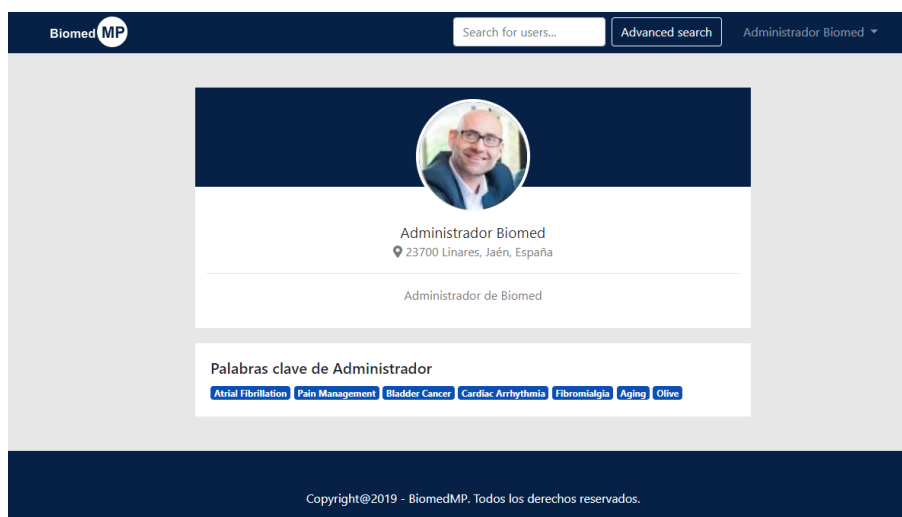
Biomed MP

Search for users...

Advanced search

Administrador Biomed

Administrador Biomed

23700 Linares, Jaén, España

Administrador de Biomed

Palabras clave de Administrador

Atrial Fibrillation Pain Management Bladder Cancer Cardiac Arrhythmia Fibromialgia Aging Olive

Copyright@2019 - BiomedMP. Todos los derechos reservados.